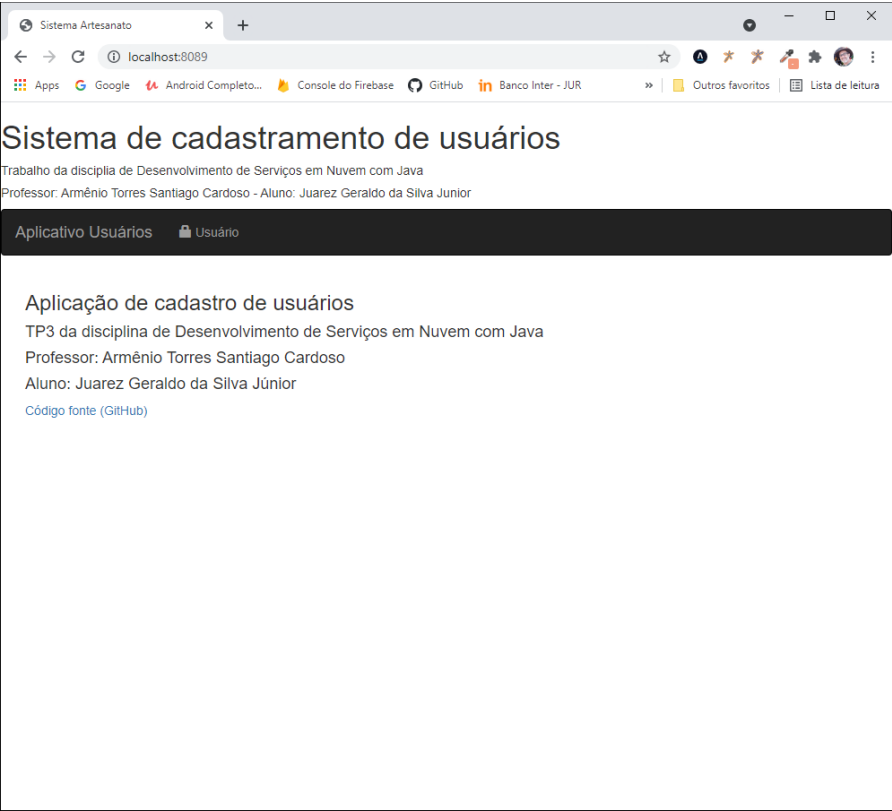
Sistema Artesanato

localhost:8089

Apps Google Android Completo... Console do Firebase GitHub Banco Inter - JUR » Outros favoritos Lista de leitura

Sistema de cadastramento de usuários

Trabalho da disciplina de Desenvolvimento de Serviços em Nuvem com Java

Professor: Armênio Torres Santiago Cardoso - Aluno: Juarez Geraldo da Silva Junior

Aplicativo Usuários Usuário

Aplicação de cadastro de usuários

TP3 da disciplina de Desenvolvimento de Serviços em Nuvem com Java

Professor: Armênio Torres Santiago Cardoso

Aluno: Juarez Geraldo da Silva Júnior

Código fonte (GitHub)